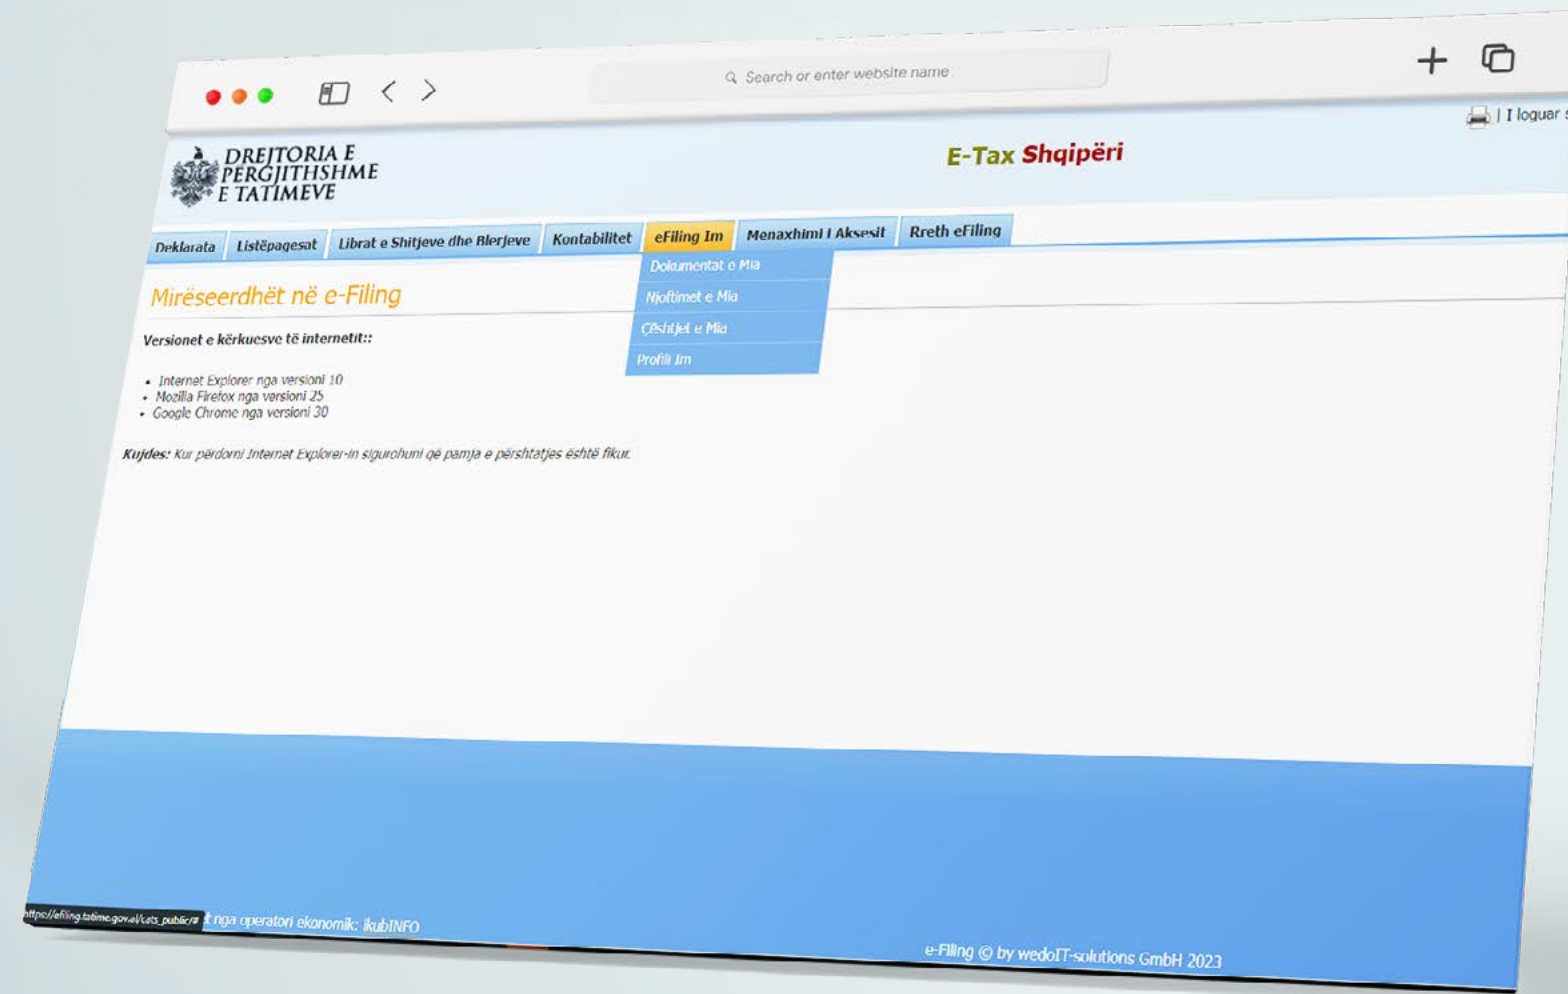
Search or enter website name

| I loguar s

DREJTORIA E PËRGJITHSHME E TATIMEVE

E-Tax Shqipëri

Deklarata | Listëpagesat | Librat e Shitjeve dhe Blerjeve | Kontabilitet | eFiling Im | Menaxhimi I Aksesit | Rreth eFiling

Dokumentat e Mia
Njoftimet e Mia
Çështjet e Mia
Profili Im

Mirëseerdhët në e-Filing

Versionet e kërkuesve të internetit::

- Internet Explorer nga versioni 10
- Mozilla Firefox nga versioni 25
- Google Chrome nga versioni 30

Kujdes: Kur përdorni Internet Explorer-in sigurohuni që pamja e përshtatjes është fikur.

https://efiling.tatime.gov.al/cats_public/# t nga operatori ekonomik: ikubINFO

e-Filing © by wedoIT-solutions GmbH 2023